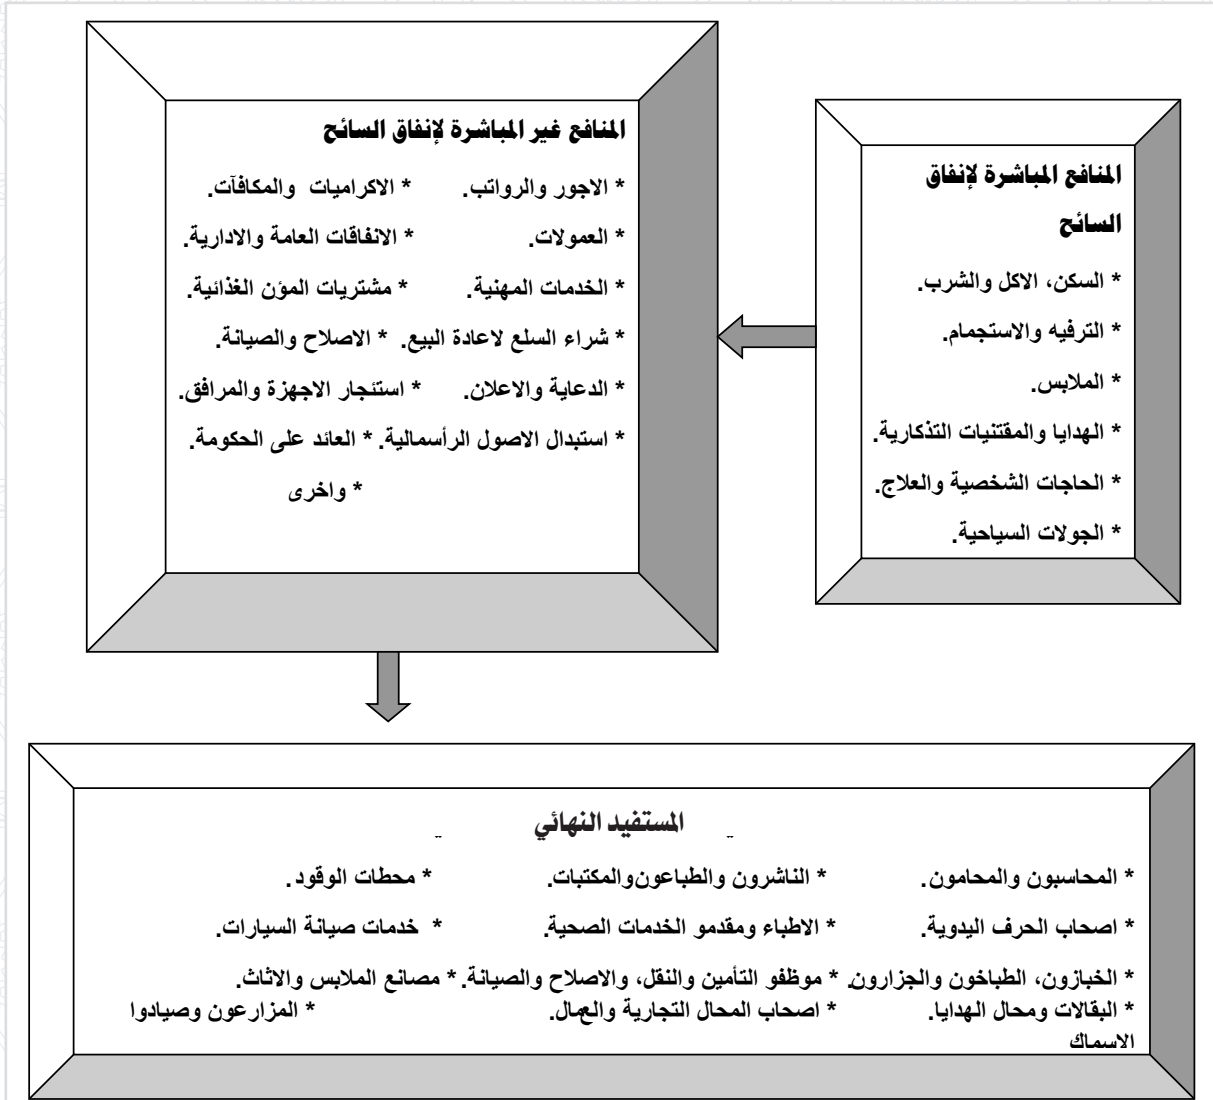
المنافع المباشرة لإنفاق السائح

* السكن، الاكل والشرب.

* الترفيه والاستجمام.

* الملابس.

* الهدايا والمقتنيات التذكارية.

* الحاجات الشخصية والعلاج.

* الجولات السياحية.

المنافع غير المباشرة لإنفاق السائح

* الاجور والرواتب. * الاكراميات والمكافآت.

* العمولات. * الانفاقات العامة والادارية.

* الخدمات المهنية. * مشتريات المؤن الغذائية.

* شراء السلع لاعادة البيع. * الاصلاح والصيانة.

* الدعاية والاعلان. * استئجار الاجهزة والمرافق.

* استبدال الاصول الرأسمالية. * العائد على الحكومة.

* واخرى

المستفيد النهائي

* المحاسبون والمحامون. * الناشرون والطباعون والمكتبات. * محطات الوقود.

* اصحاب الحرف اليدوية. * الاطباء ومقدمو الخدمات الصحية. * خدمات صيانة السيارات.

* الخبازون، الطباخون والجزارون. * موظفو التأمين والنقل، والاصلاح والصيانة. * مصانع الملابس والاثاث.

* البقالات ومحال الهدايا. * اصحاب المحال التجارية والعمال. * المزارعون وصيادوا الاسماك